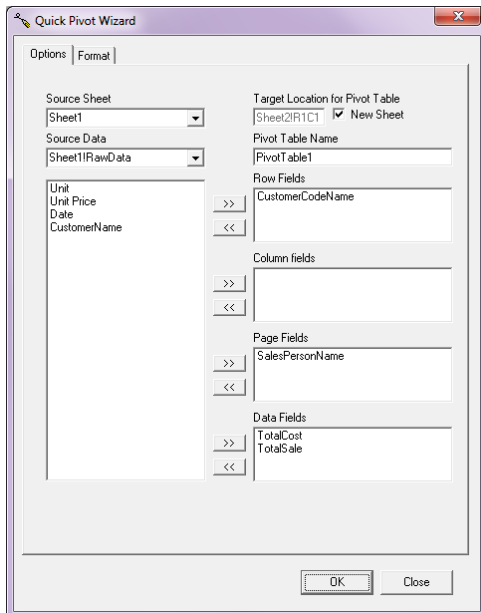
Quick Pivot Wizard

Options | Format

Source Sheet
Sheet1

Source Data
Sheet1!RawData

Unit
Unit Price
Date
CustomerName

Target Location for Pivot Table
Sheet2!R1C1 New Sheet

Pivot Table Name
PivotTable1

Row Fields
CustomerCodeName

>>
<<

Column fields

>>
<<

Page Fields
SalesPersonName

>>
<<

Data Fields
TotalCost
TotalSale

>>
<<

OK
Close